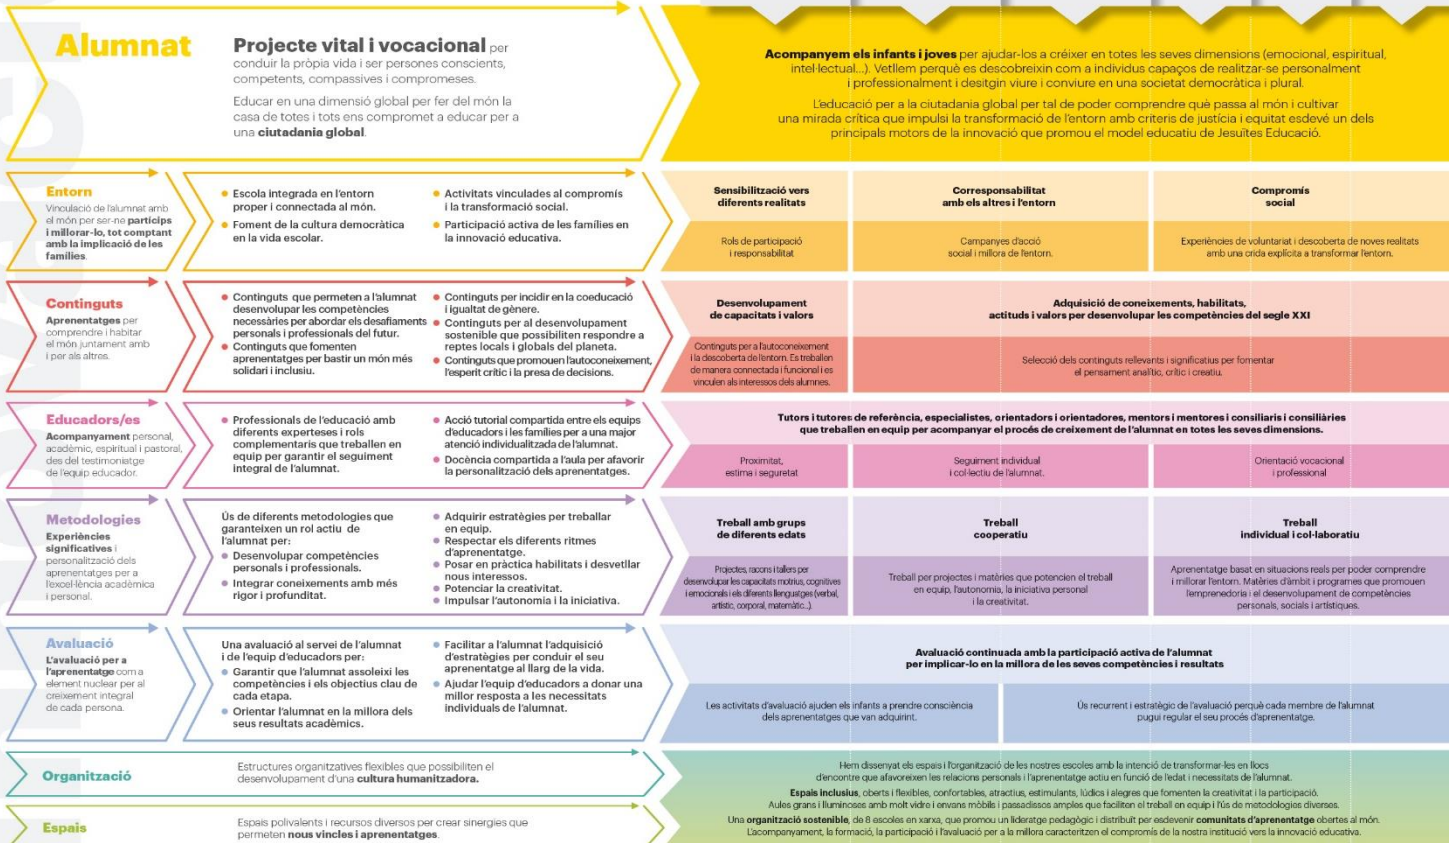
Alumnat

Projecte vital i vocacional per conduir la pròpia vida i ser persones conscients, competents, compassives i compromeses.

Educar en una dimensió global per fer del món la casa de totes i tots ens compromet a educar per a una ciutadania global.

Acompanyem els infants i joves per ajudar-los a créixer en totes les seves dimensions (emocional, espiritual, intel·lectual...). Vetllem perquè es descobreixin com a individus capaços de realitzar-se personalment i professionalment i desitgin viure i conviure en una societat democràtica i plural.

L'educació per a la ciutadania global per tal de poder comprendre què passa al món i cultivar una mirada crítica que impulsi la transformació de l'entorn amb criteris de justícia i equitat esdevé un dels principals motors de la innovació que promou el model educatiu de Jesuïtes Educació.

Entorn
Vinculació de l'alumnat amb el món per ser-ne partícips i millorar-lo, tot comptant amb la implicació de les famílies.

• Escola integrada en l'entorn proper i connectada al món.
• Foment de la cultura democràtica en la vida escolar.
• Activitats vinculades al compromís i la transformació social.
• Participació activa de les famílies en la innovació educativa.

| Sensibilització vers diferents realitats | Corresponsabilitat amb els altres i l'entorn | Compromís social |
|---|---|---|
| Rols de participació i responsabilitat | Campanyes d'acció social i millora de l'entorn. | Experiències de voluntariat i descoberta de noves realitats amb una crida explícita a transformar l'entorn. |

Continguts
Aprenentatges per comprendre i habitar el món juntament amb i per als altres.

• Continguts que permeten a l'alumnat desenvolupar les competències necessàries per abordar els desafiaments personals i professionals del futur.
• Continguts que fomenten aprenentatges per bastir un món més solidari i inclusiu.
• Continguts per incidir en la coeducació i l'igualtat de gènere.
• Continguts per al desenvolupament sostenible que possibiliten respondre a reptes locals i globals del planeta.
• Continguts que promouen l'autoconeixement, l'esperit crític i la presa de decisions.

| Desenvolupament de capacitats i valors | Adquisició de coneixements, habilitats, actituds i valors per desenvolupar les competències del segle XXI |
|---|---|
| Continguts per a l'autoconeixement i la descoberta de l'entorn. Es treballen de manera connectada i funcional i es vinculen als interessos dels alumnes. | Selecció dels continguts rellevants i significatius per fomentar el pensament analític, crític i creatiu. |

Educadors/es
Acompanyament personal, acadèmic, espiritual i pastoral, des del testimoniatge de l'equip educador.

• Professionals de l'educació amb diferents experteses i rols complementaris que treballen en equip per garantir el seguiment integral de l'alumnat.
• Acció tutorial compartida entre els equips d'educadors i les famílies per a una major atenció individualitzada de l'alumnat.
• Docència compartida a l'aula per afavorir la personalització dels aprenentatges.

Tutors i tutores de referència, especialistes, orientadors i orientadores, mentors i mentores i consiliaris i consiliàries que treballen en equip per acompanyar el procés de creixement de l'alumnat en totes les seves dimensions.

| Proximitat, estima i seguretat | Seguiment individual i col·lectiu de l'alumnat. | Orientació vocacional i professional |
|---|---|---|

Metodologies
Experiències significatives i personalització dels aprenentatges per a l'excel·lència acadèmica i personal.

Ús de diferents metodologies que garanteixen un rol actiu de l'alumnat per:
• Desenvolupar competències personals i professionals.
• Integrar coneixements amb més rigor i profunditat.
• Adquirir estratègies per treballar en equip.
• Respectar els diferents ritmes d'aprenentatge.
• Posar en pràctica habilitats i desvetllar nous interessos.
• Potenciar la creativitat.
• Impulsar l'autonomia i la iniciativa.

| Treball amb grups de diferents edats | Treball cooperatiu | Treball individual i col·laboratiu |
|---|---|---|
| Projectes, racons i tallers per desenvolupar les capacitats motrius, cognitives i emocionals i els diferents llenguatges (verbal, artístic, corporal, matemàtic...). | Treball per projectes i matèries que potencien el treball en equip, l'autonomia, la iniciativa personal i la creativitat. | Aprenentatge basat en situacions reals per poder comprendre i millorar l'entorn. Matèries d'àmbit i programes que promouen l'emprenedoria i el desenvolupament de competències personals, socials i artístiques. |

Avaluació
L'avaluació per a l'aprenentatge com a element nuclear per al creixement integral de cada persona.

Una avaluació al servei de l'alumnat i de l'equip d'educadors per:
• Garantir que l'alumnat assoleixi les competències i els objectius clau de cada etapa.
• Orientar l'alumnat en la millora dels seus resultats acadèmics.
• Facilitar a l'alumnat l'adquisició d'estratègies per conduir el seu aprenentatge al llarg de la vida.
• Ajudar l'equip d'educadors a donar una millor resposta a les necessitats individuals de l'alumnat.

Avaluació continuada amb la participació activa de l'alumnat per implicar-lo en la millora de les seves competències i resultats

| Les activitats d'avaluació ajuden els infants a prendre consciència dels aprenentatges que van adquirint. | Ús recurrent i estratègic de l'avaluació perquè cada membre de l'alumnat pugui regular el seu procés d'aprenentatge. |
|---|---|

Organització
Estructures organitzatives flexibles que possibiliten el desenvolupament d'una cultura humanitzadora.

Espais
Espais polivalents i recursos diversos per crear sinergies que permeten nous vincles i aprenentatges.

Hem dissenyat els espais i l'organització de les nostres escoles amb la intenció de transformar-les en llocs d'encontre que afavoreixen les relacions personals i l'aprenentatge actiu en funció de l'edat i necessitats de l'alumnat.
Espais inclusius, oberts i flexibles, confortables, atractius, estimulants, lúdics i alegres que fomenten la creativitat i la participació.
Aules grans i lluminoses amb molt vidre i envans mòbils i passadissos amples que faciliten el treball en equip i l'ús de metodologies diverses.
Una organització sostenible, de 8 escoles en xarxa, que promou un lideratge pedagògic i distribuït per esdevenir comunitats d'aprenentatge obertes al món.
L'acompanyament, la formació, la participació i l'avaluació per a la millora caracteritzen el compromís de la nostra institució vers la innovació educativa.